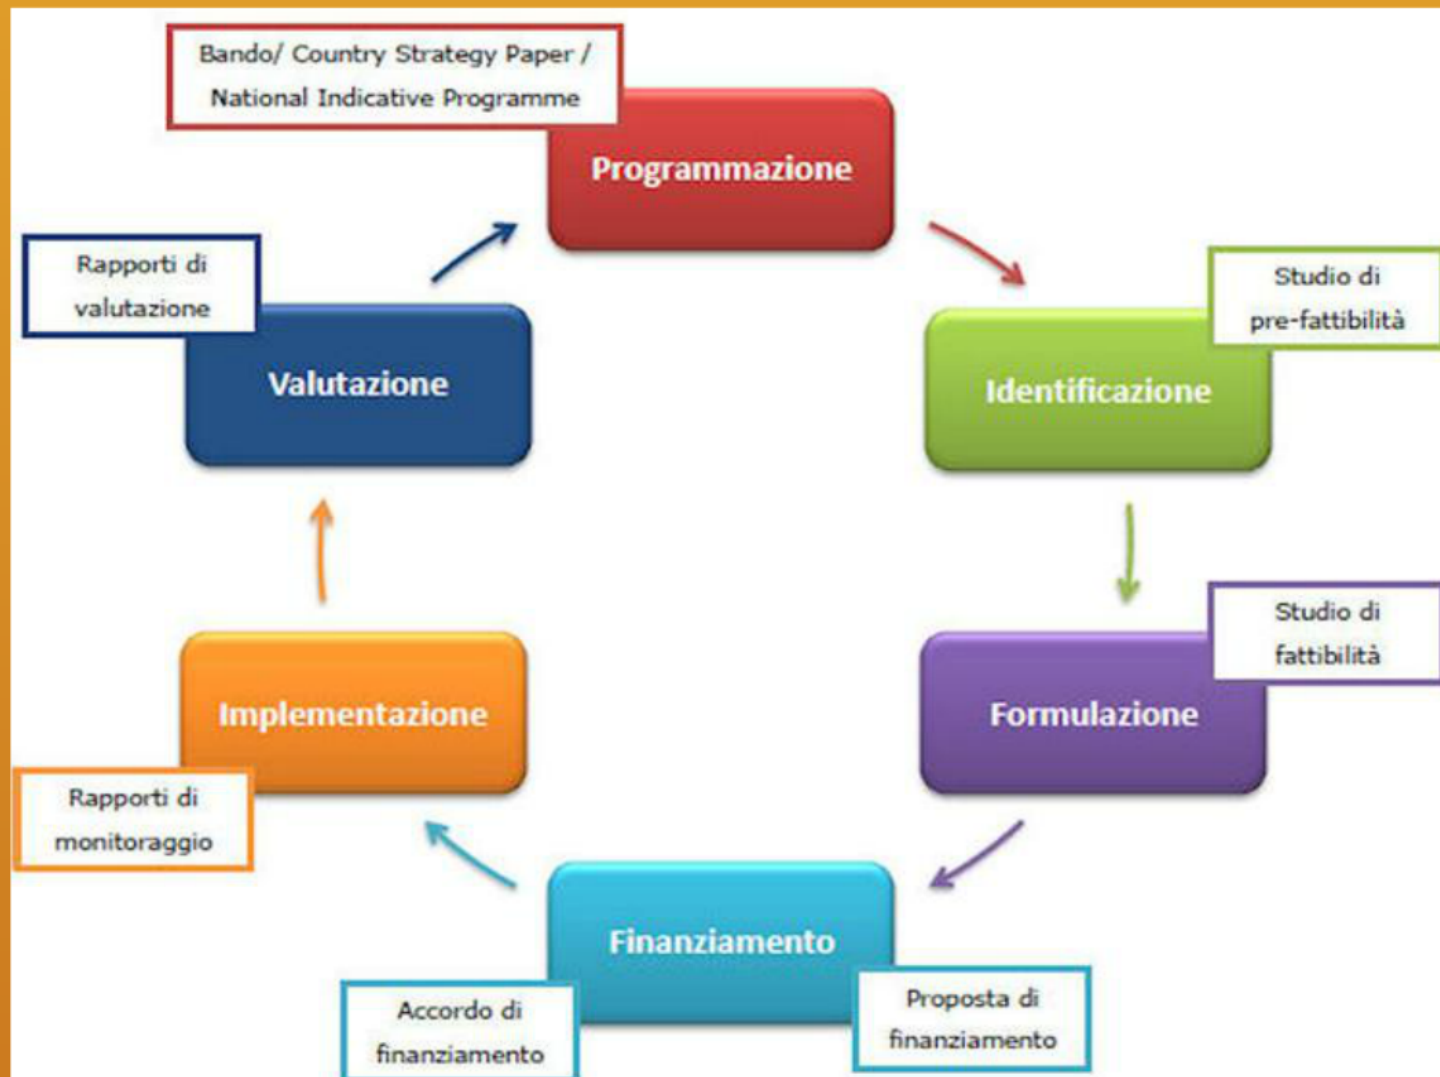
Bando/ Country Strategy Paper / National Indicative Programme

Programmazione

Studio di pre-fattibilità

Identificazione

Studio di fattibilità

Formulazione

Finanziamento

Proposta di finanziamento

Accordo di finanziamento

Implementazione

Rapporti di monitoraggio

Valutazione

Rapporti di valutazione